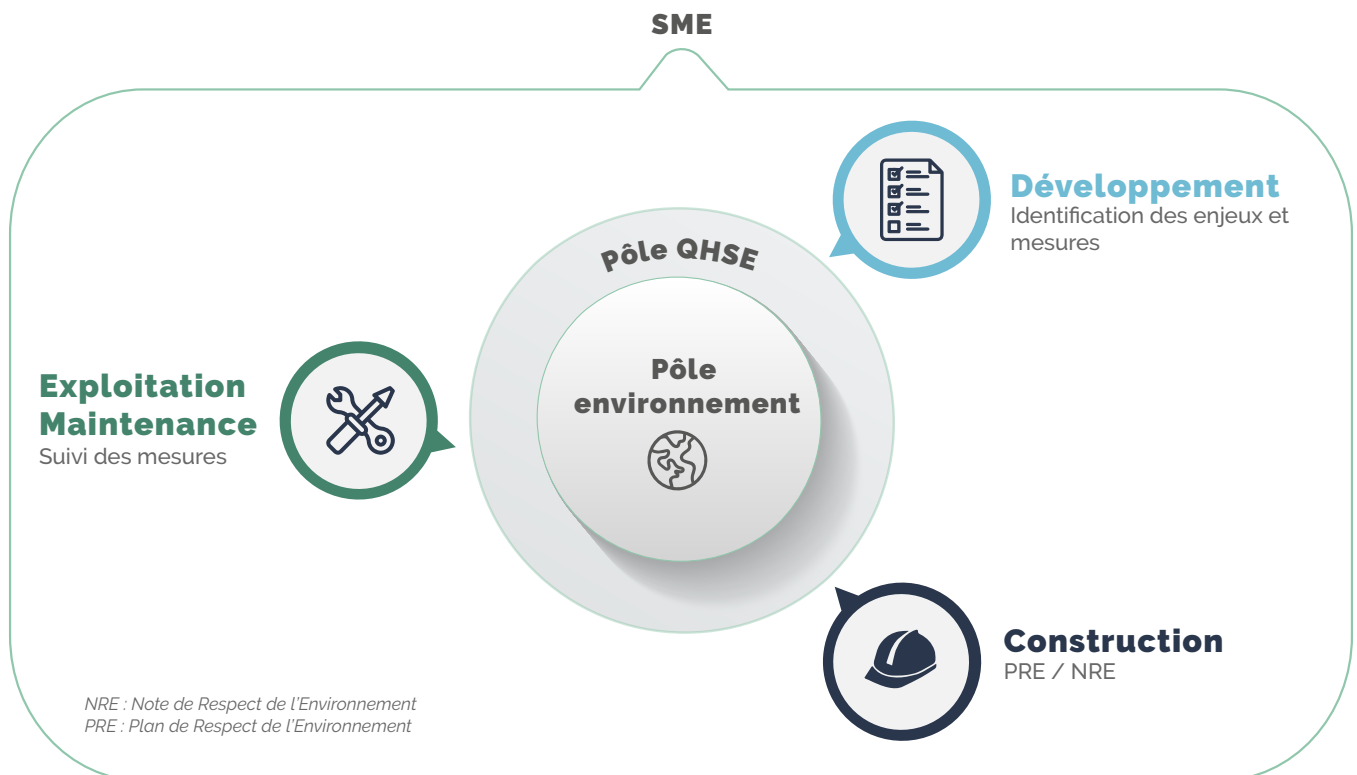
SME

Pôle QHSE

Pôle environnement

Développement
Identification des enjeux et mesures

Exploitation Maintenance
Suivi des mesures

Construction
PRE / NRE

NRE : Note de Respect de l'Environnement
PRE : Plan de Respect de l'Environnement